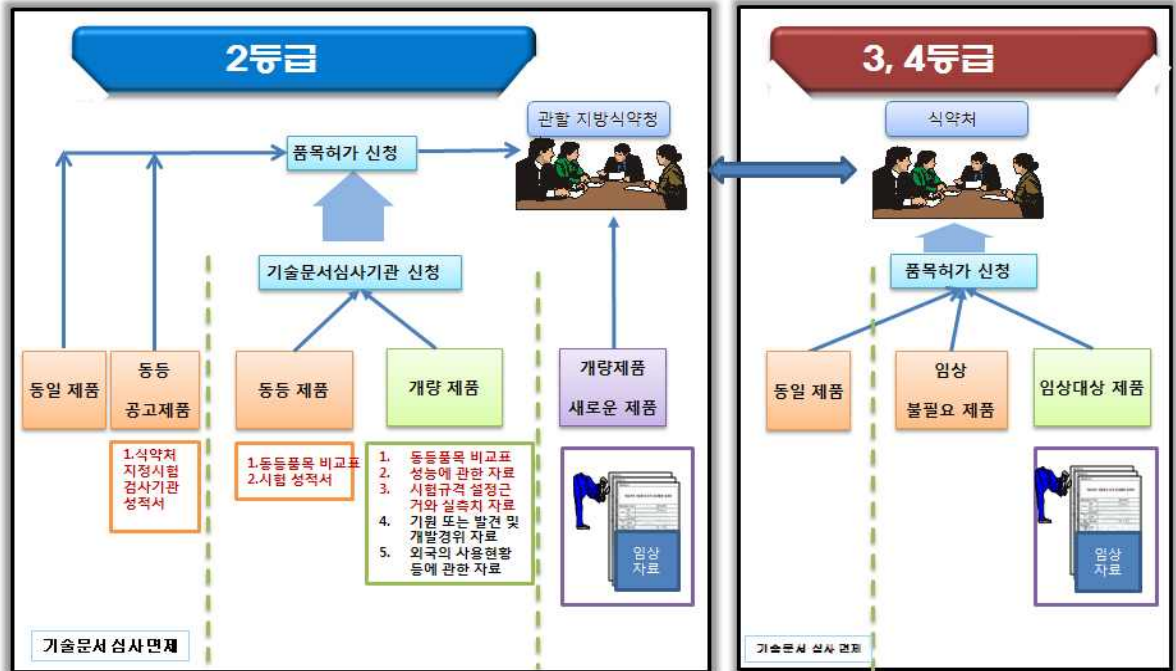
2등급

관할 지방식약청

품목허가 신청

기술문서심사기관 신청

동일 제품

동등 공고제품

1.식약처 지정시험 검사기관 성적서

동등 제품

1.동등품목 비교표
2.시험 성적서

개량 제품

1. 동등품목 비교표
2. 성능에 관한 자료
3. 시험규격 설정근거와 실측치 자료
4. 기원 또는 발견 및 개발경위 자료
5. 외국의 사용현황 등에 관한 자료

개량제품 새로운 제품

임상 자료

기술문서 심사면제

3, 4등급

식약처

품목허가 신청

동일 제품

임상 불필요 제품

임상대상 제품

임상 자료

기술문서 심사 면제